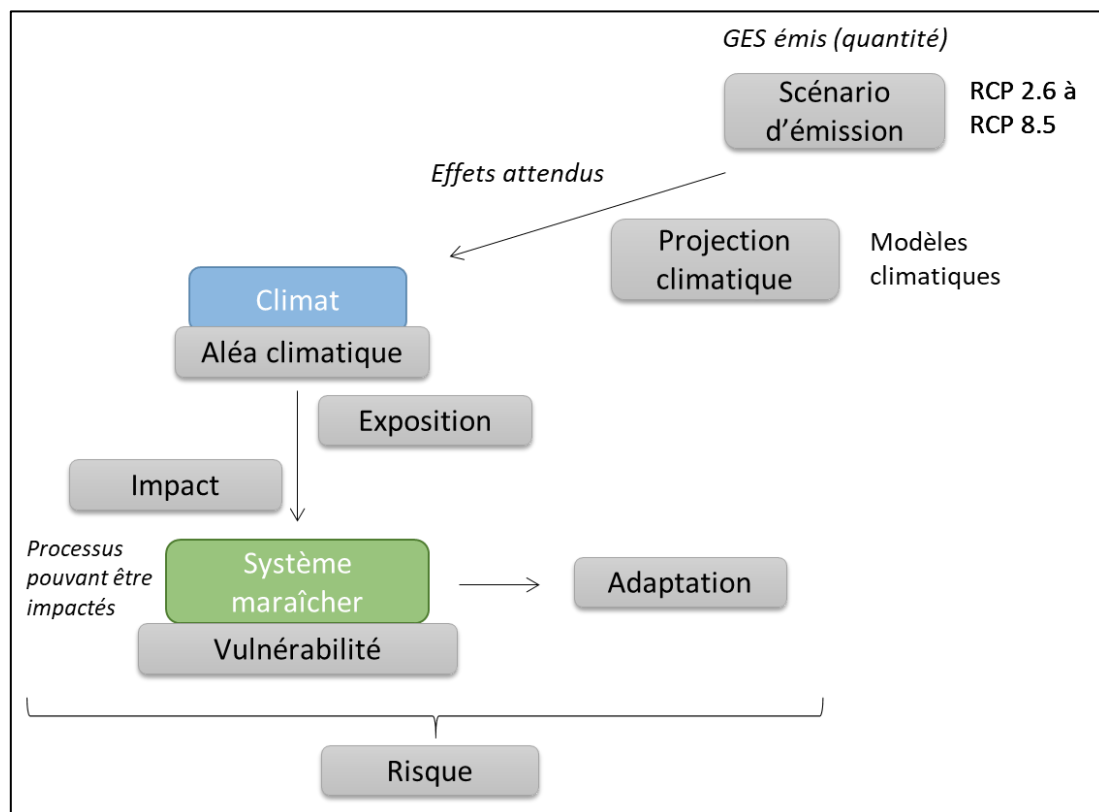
GES émis (quantité)

Scénario d'émission

RCP 2.6 à RCP 8.5

Effets attendus

Projection climatique

Modèles climatiques

Climat

Aléa climatique

Exposition

Impact

Processus pouvant être impactés

Système maraîcher

Adaptation

Vulnérabilité

Risque